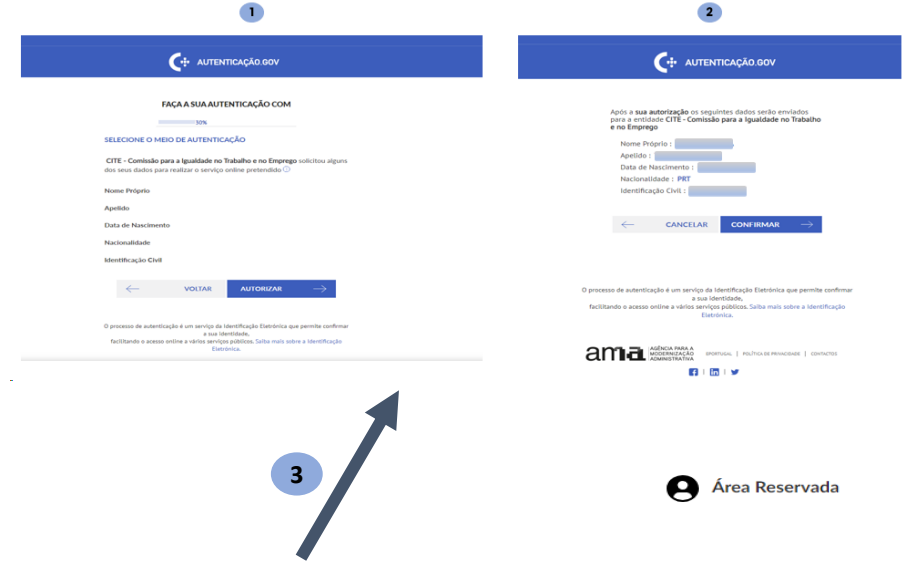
1

AUTENTICAÇÃO.GOV

FAÇA A SUA AUTENTICAÇÃO COM

50%

SELECIONE O MEIO DE AUTENTICAÇÃO

CITE - Comissão para a Igualdade no Trabalho e no Emprego solicitou alguns dos seus dados para realizar o serviço online pretendido

Nome Próprio

Apelido

Data de Nascimento

Nacionalidade

Identificação Civil

VOLTAR

AUTORIZAR

O processo de autenticação é um serviço da Identificação Eletrónica que permite confirmar a sua identidade, facilitando o acesso online a vários serviços públicos. Saiba mais sobre a Identificação Eletrónica.

2

AUTENTICAÇÃO.GOV

Após a sua autorização os seguintes dados serão enviados para a entidade CITE - Comissão para a Igualdade no Trabalho e no Emprego

Nome Próprio : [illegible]

Apelido : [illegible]

Data de Nascimento : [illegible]

Nacionalidade : PRT

Identificação Civil : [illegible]

CANCELAR

CONFIRMAR

O processo de autenticação é um serviço da Identificação Eletrónica que permite confirmar a sua identidade, facilitando o acesso online a vários serviços públicos. Saiba mais sobre a Identificação Eletrónica.

ama AGÊNCIA PARA A MODERNIZAÇÃO ADMINISTRATIVA

ePORTUGAL | POLÍTICA DE PRIVACIDADE | CONTACTOS

3

Área Reservada